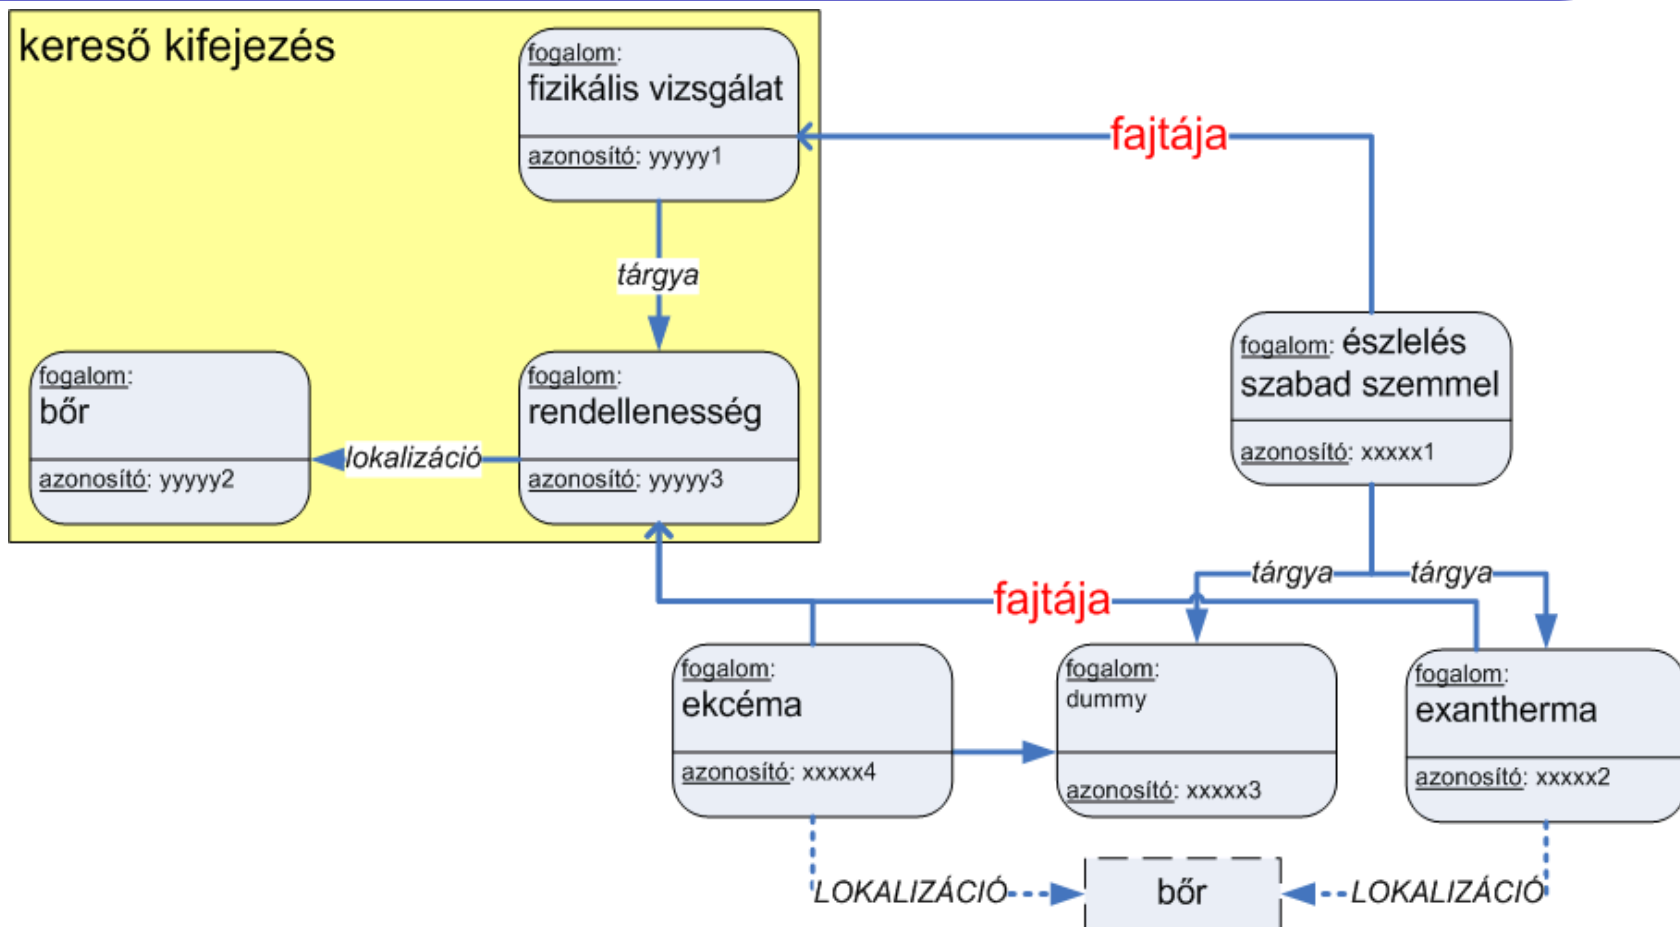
kereső kifejezés

fogalom:
fizikális vizsgálat
azonosító: yyyyy1

fajtája

tárgya

fogalom:
bőr
azonosító: yyyyy2

lokalizáció

fogalom:
rendellenesség
azonosító: yyyyy3

fogalom: észlelés szabad szemmel
azonosító: xxxxx1

tárgya

tárgya

fajtája

fogalom:
ekcéma
azonosító: xxxxx4

fogalom:
dummy
azonosító: xxxxx3

fogalom:
exantherma
azonosító: xxxxx2

LOKALIZÁCIÓ

bőr

LOKALIZÁCIÓ